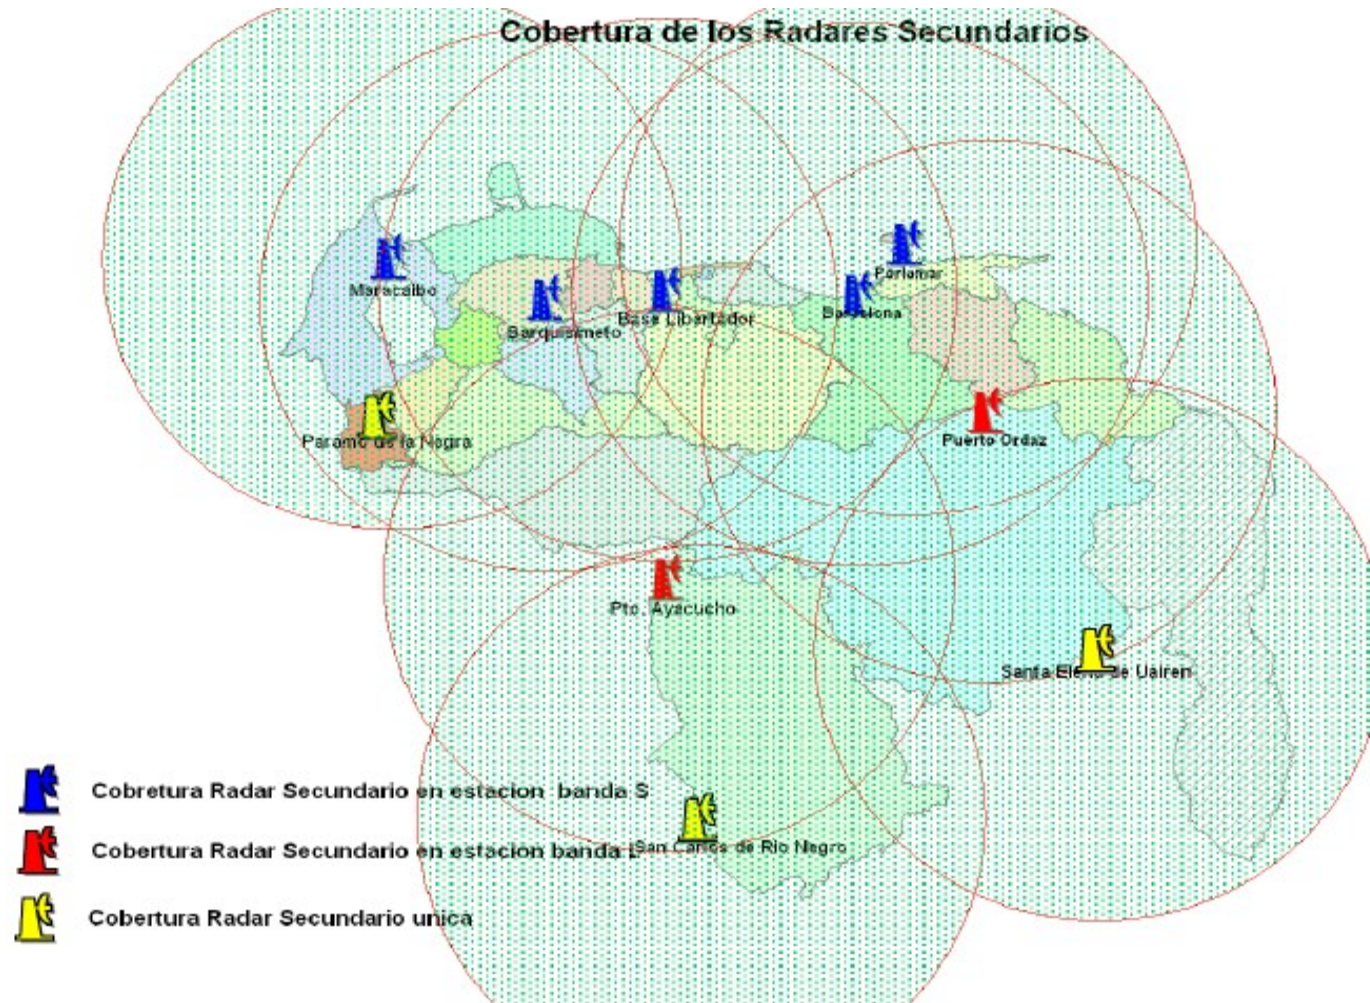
Cobertura de los Radares Secundarios

Maracaibo

Barquisimeto

Base Libertador

Porlamar

Barcelona

Paramo de la Negra

Puerto Ordaz

Pto. Ayacucho

Santa Elena de Uairen

San Carlos de Rio Negro

Cobretura Radar Secundario en estacion banda S

Cobertura Radar Secundario en estacion banda L

Cobertura Radar Secundario unica